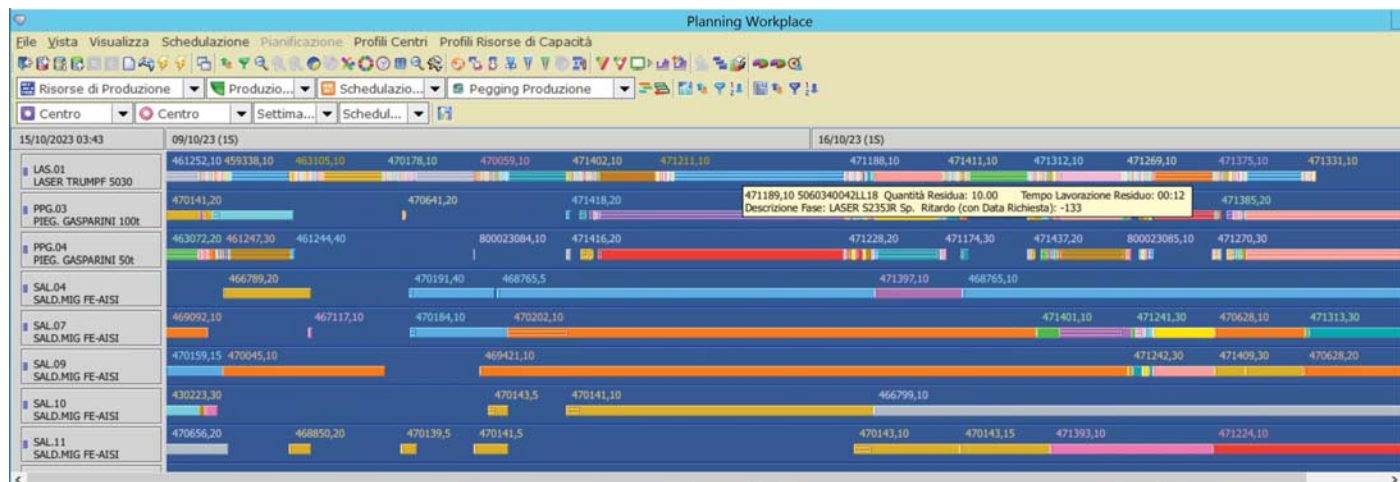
Planning Workplace

File Vista Visualizza Schedulazione Pianificazione Profili Centri Profili Risorse di Capacità

Risorse di Produzione | Produzio... | Schedulazio... | Pegging Produzione

Centro | Centro | Settima... | Schedul...

15/10/2023 03:43 | 09/10/23 (1S) | 16/10/23 (1S)

LAS.01
LASER TRUMPF 5030
461252,10 459338,10 463105,10 470178,10 470059,10 471402,10 471211,10 471188,10 471411,10 471312,10 471269,10 471375,10 471331,10

PPG.03
PIEG. GASPARINI 100t
470141,20 470641,20 471418,20 471385,20

471189,10 5060340042LL18 Quantità Residua: 10.00 Tempo Lavorazione Residuo: 00:12
Descrizione Fase: LASER S235JR Sp. Ritardo (con Data Richiesta): -133

PPG.04
PIEG. GASPARINI 50t
463072,20 461247,30 461244,40 800023084,10 471416,20 471228,20 471174,30 471437,20 800023085,10 471270,30

SAL.04
SALD.MIG FE-AISI
466789,20 470191,40 468765,5 471397,10 468765,10

SAL.07
SALD.MIG FE-AISI
469092,10 467117,10 470184,10 470202,10 471401,10 471241,30 470628,10 471313,30

SAL.09
SALD.MIG FE-AISI
470159,15 470045,10 469421,10 471242,30 471409,30 470628,20

SAL.10
SALD.MIG FE-AISI
430223,30 470143,5 470141,10 466799,10

SAL.11
SALD.MIG FE-AISI
470656,20 468850,20 470139,5 470141,5 470143,10 470143,15 471393,10 471224,10